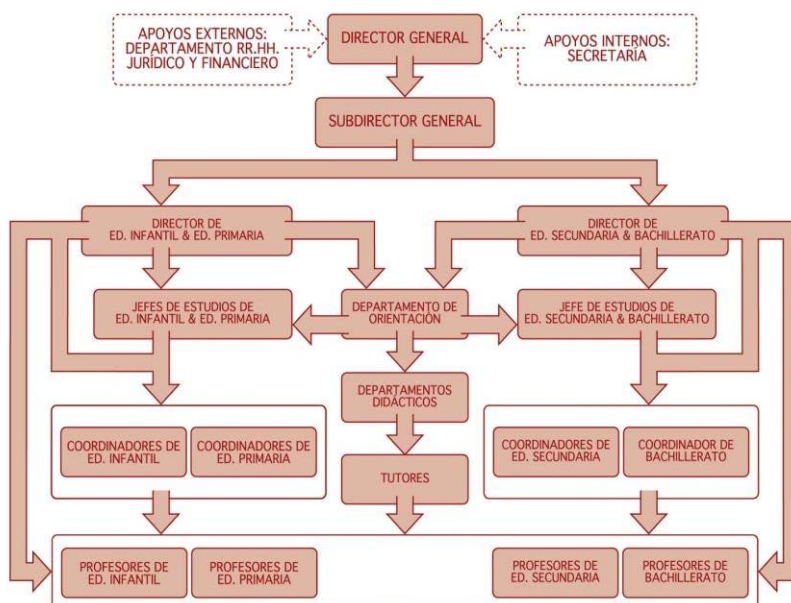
APOYOS EXTERNOS: DEPARTAMENTO RR.HH. JURÍDICO Y FINANCIERO

DIRECTOR GENERAL

APOYOS INTERNOS: SECRETARÍA

SUBDIRECTOR GENERAL

DIRECTOR DE ED. INFANTIL & ED. PRIMARIA

DIRECTOR DE ED. SECUNDARIA & BACHILLERATO

JEFES DE ESTUDIOS DE ED. INFANTIL & ED. PRIMARIA

DEPARTAMENTO DE ORIENTACIÓN

JEFE DE ESTUDIOS DE ED. SECUNDARIA & BACHILLERATO

DEPARTAMENTOS DIDÁCTICOS

COORDINADORES DE ED. INFANTIL

COORDINADORES DE ED. PRIMARIA

TUTORES

COORDINADORES DE ED. SECUNDARIA

COORDINADOR DE BACHILLERATO

PROFESORES DE ED. INFANTIL

PROFESORES DE ED. PRIMARIA

PROFESORES DE ED. SECUNDARIA

PROFESORES DE BACHILLERATO